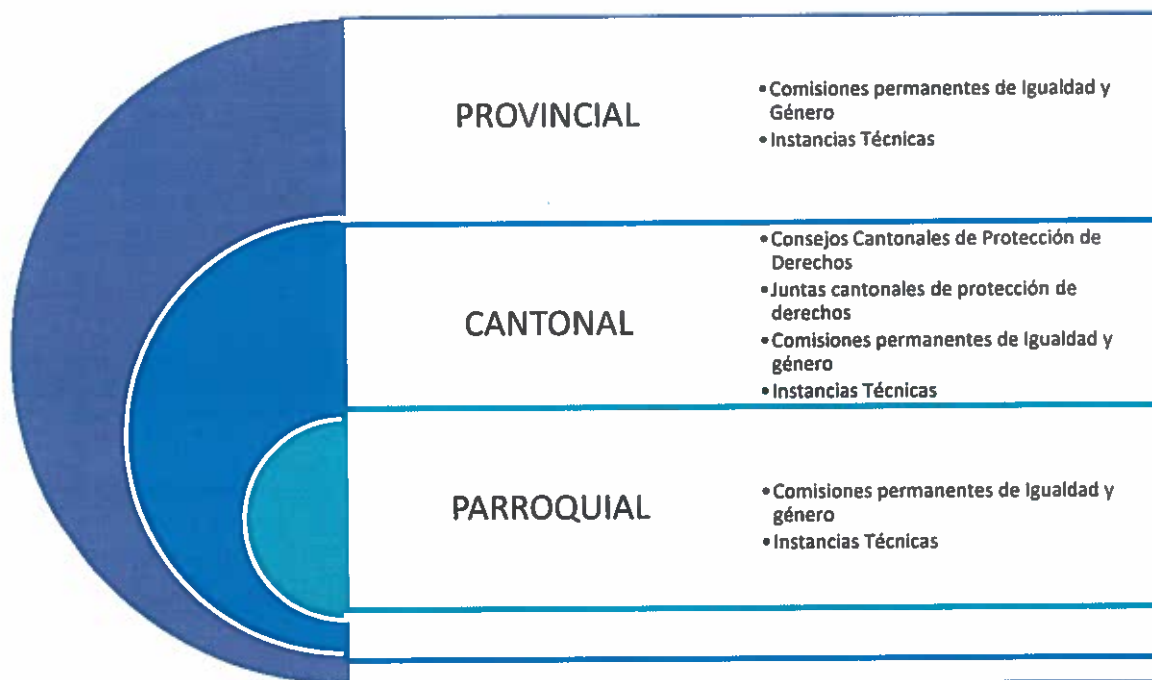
PROVINCIAL

• Comisiones permanentes de Igualdad y Género
• Instancias Técnicas

CANTONAL

• Consejos Cantonales de Protección de Derechos
• Juntas cantonales de protección de derechos
• Comisiones permanentes de Igualdad y género
• Instancias Técnicas

PARROQUIAL

• Comisiones permanentes de Igualdad y género
• Instancias Técnicas